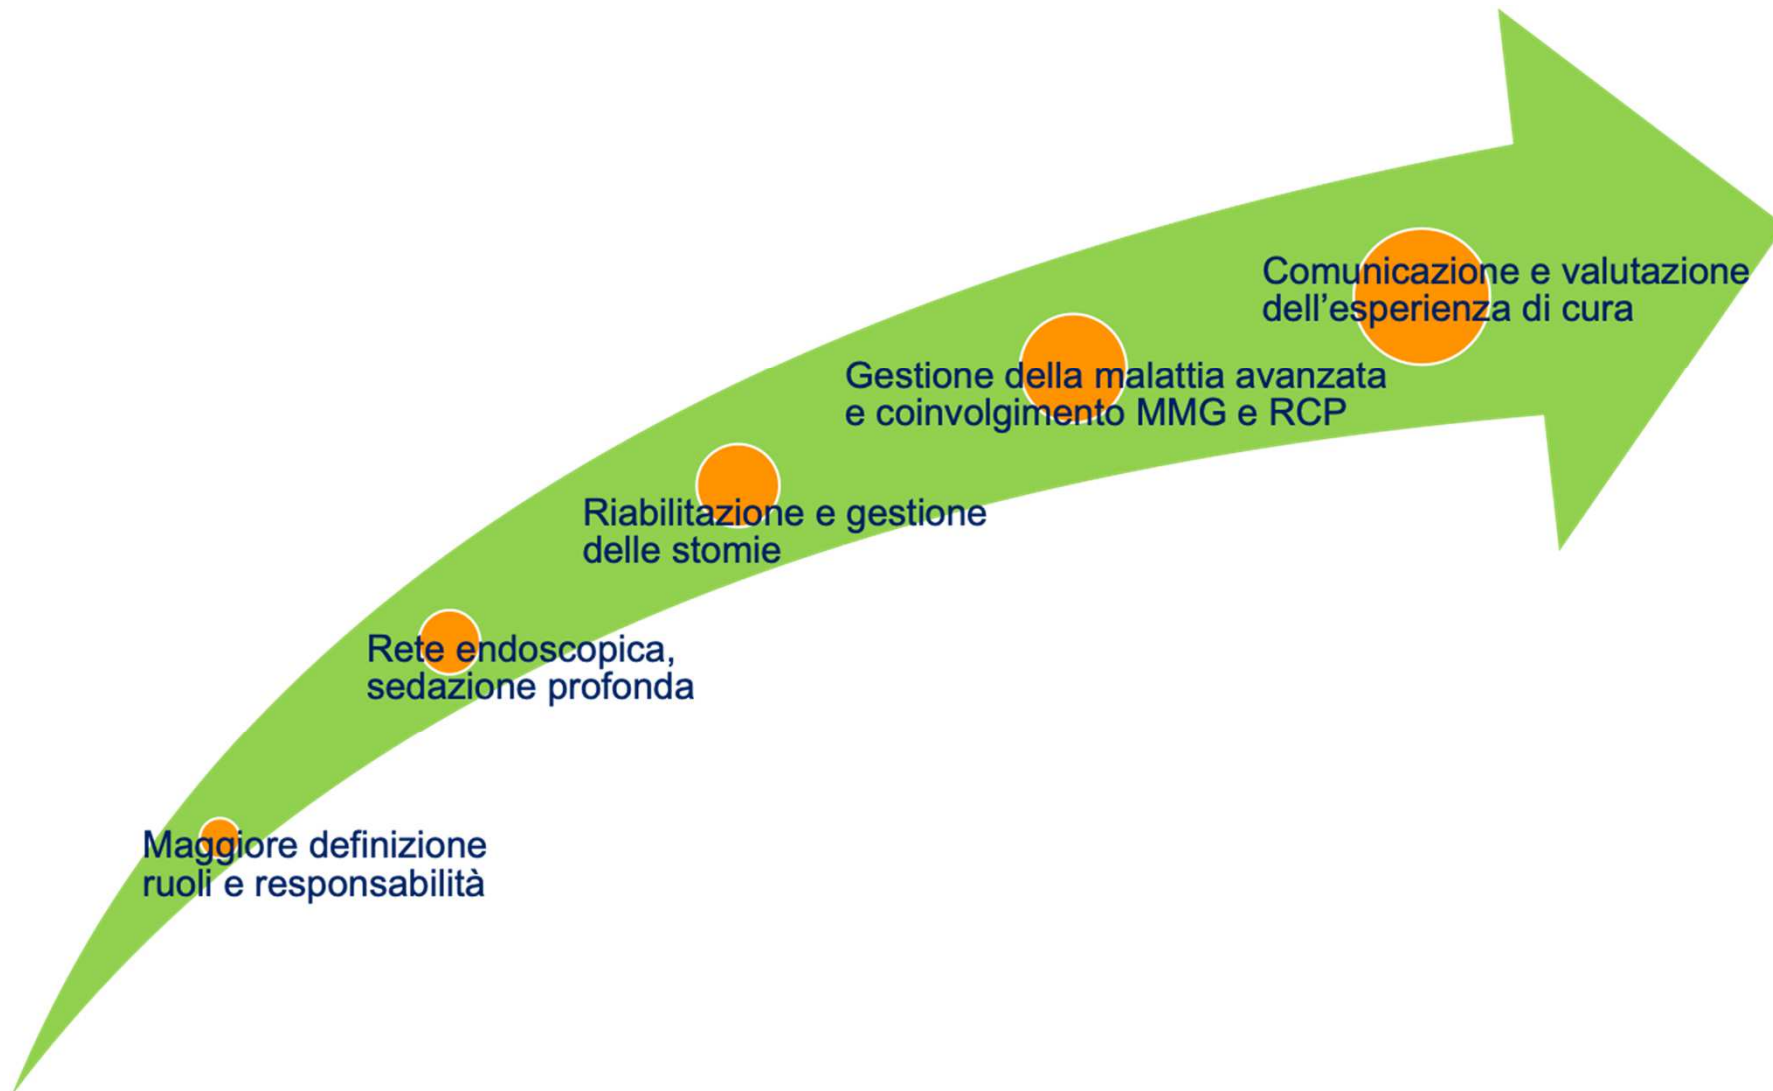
Comunicazione e valutazione dell’esperienza di cura

Gestione della malattia avanzata e coinvolgimento MMG e RCP

Riabilitazione e gestione delle stomie

Rete endoscopica, sedazione profonda

Maggiore definizione ruoli e responsabilità